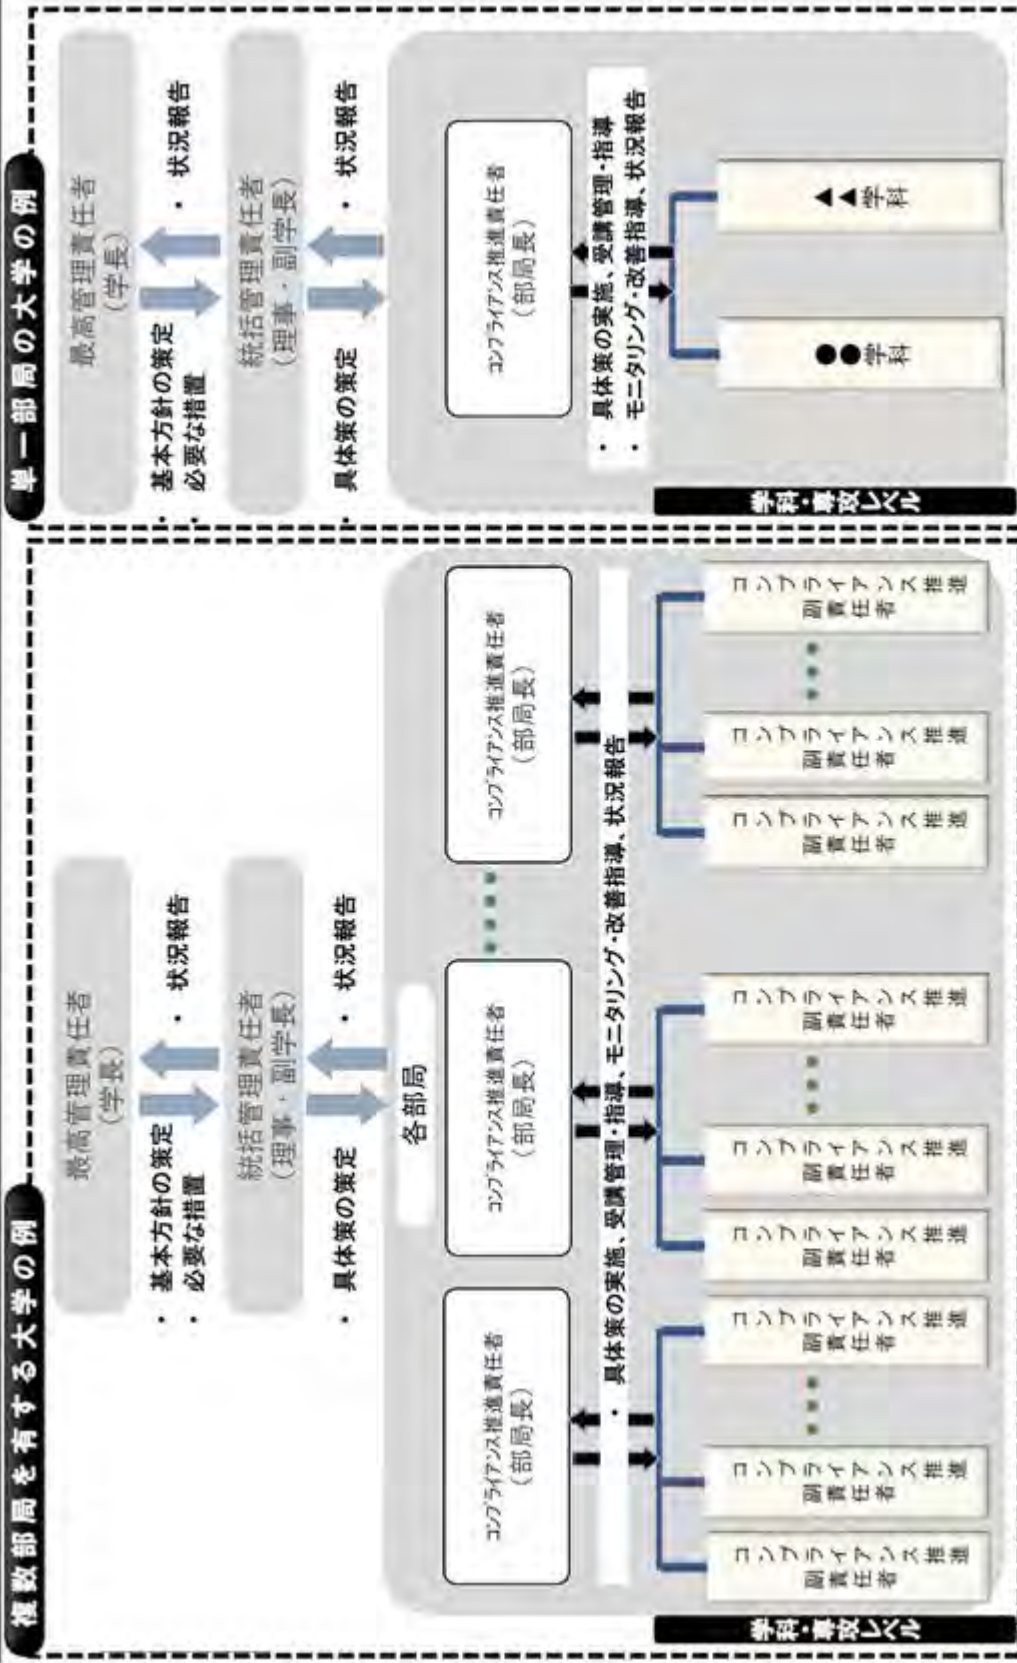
複数部局を有する大学の例

最高管理責任者
（学長）

・基本方針の策定
・必要な措置

・状況報告

統括管理責任者
（理事・副学長）

・具体策の策定

・状況報告

各部局

コンプライアンス推進責任者
（部局長）

コンプライアンス推進責任者
（部局長）

コンプライアンス推進責任者
（部局長）

・具体策の実施、受講管理・指導、モニタリング・改善指導、状況報告

コンプライアンス推進副責任者

コンプライアンス推進副責任者

コンプライアンス推進副責任者

コンプライアンス推進副責任者

コンプライアンス推進副責任者

コンプライアンス推進副責任者

コンプライアンス推進副責任者

コンプライアンス推進副責任者

コンプライアンス推進副責任者

学科・専攻レベル

単一部局の大学の例

最高管理責任者
（学長）

・基本方針の策定
・必要な措置

・状況報告

統括管理責任者
（理事・副学長）

・具体策の策定

・状況報告

コンプライアンス推進責任者
（部局長）

・具体策の実施、受講管理・指導
・モニタリング・改善指導、状況報告

●●学科

▲▲学科

学科・専攻レベル